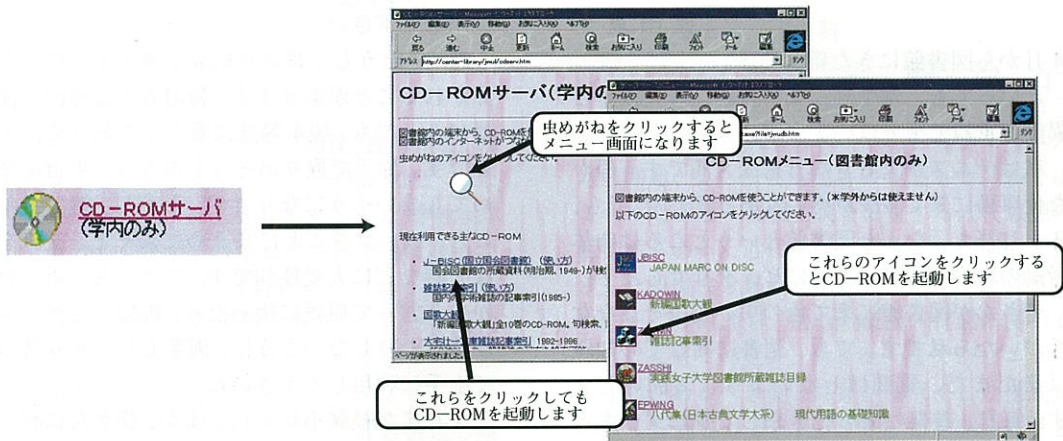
CD－ROMサーバ
(学内のみ)

ファイル(F) 編集(E) 表示(V) 移動(G) お気に入り(A) ヘルプ(H)

戻る 進む 中止 更新 ホーム 検索 お気に入り 印刷 フォント メール

アドレス http://center-library/jmd/cdserv.htm

CD－ROMサーバ(学内の

図書館内の端末から、CD-ROMを
図書館内のインターネットがつな

虫めがねのアイコンをクリックしてください。

虫めがねをクリックすると
メニュー画面になります

現在利用できる主なCD－ROM

• J－BISC(国立国会図書館)(使い方)
国会図書館の所蔵資料(明治期、1948～)が検
• 雑誌記事索引(使い方)
国内の学術雑誌の記事索引(1985～)
• 国歌大観
「新編国歌大観」全10巻のCD-ROM。句検索、
• 大宅壮一文庫雑誌記事索引 1982-1996

ページが表示されました

これらをクリックしても
CD－ROMを起動します

ファイル(F) 編集(E) 表示(V) 移動(G) お気に入り(A) ヘルプ(H)

アドレス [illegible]/jmd/cdmenu.htm

CD－ROMメニュー(図書館内のみ)

図書館内の端末から、CD-ROMを使うことができます。(＊学外からは使えません)
以下のCD－ROMのアイコンをクリックしてください。

JBISC
JAPAN MARC ON DISC

これらのアイコンをクリックする
とCD－ROMを起動します

KADOWIN
新編国歌大観

ZASSIN
雑誌記事索引

ZASSHI
実践女子大学図書館所蔵雑誌目録

EPWING
八代集(日本古典文学大系) 現代用語の基礎知識